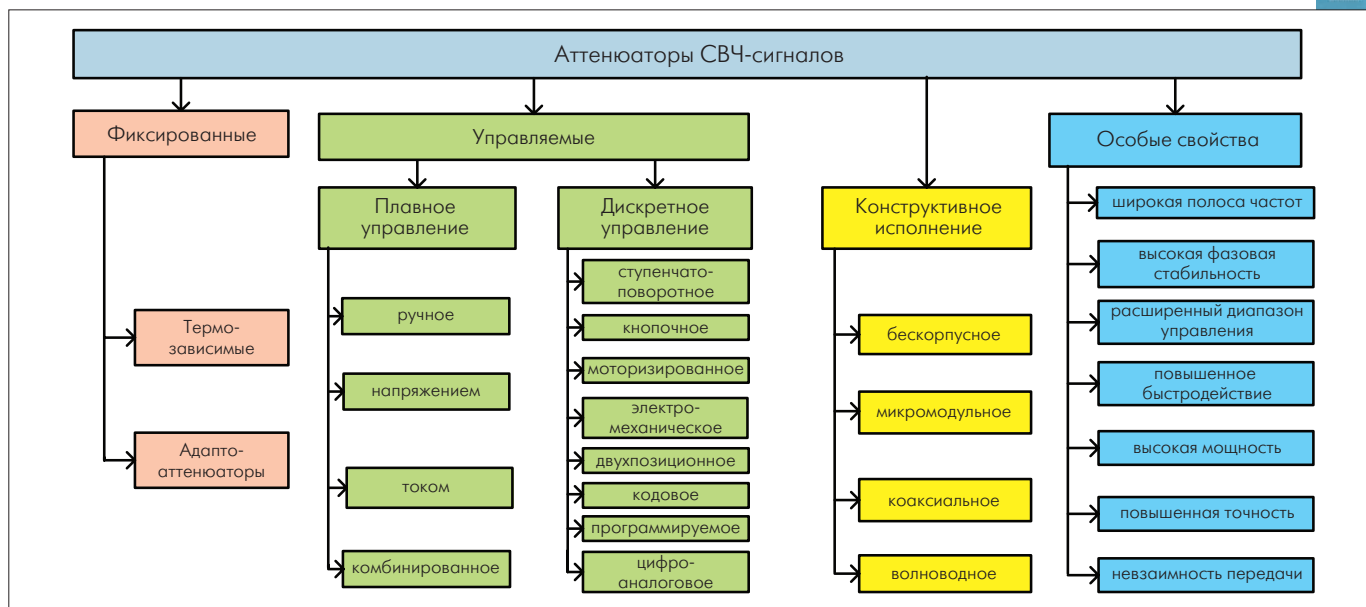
Аттенюаторы СВЧ-сигналов

Фиксированные

Термо-зависимые

Адапто-аттенюаторы

Управляемые

Плавное управление

ручное

напряжением

током

комбинированное

Дискретное управление

ступенчато-поворотное

кнопочное

моторизированное

электро-механическое

двухпозиционное

кодовое

программируемое

цифро-аналоговое

Конструктивное исполнение

бескорпусное

микромодульное

коаксиальное

волноводное

Особые свойства

широкая полоса частот

высокая фазовая стабильность

расширенный диапазон управления

повышенное быстродействие

высокая мощность

повышенная точность

невзаимность передачи